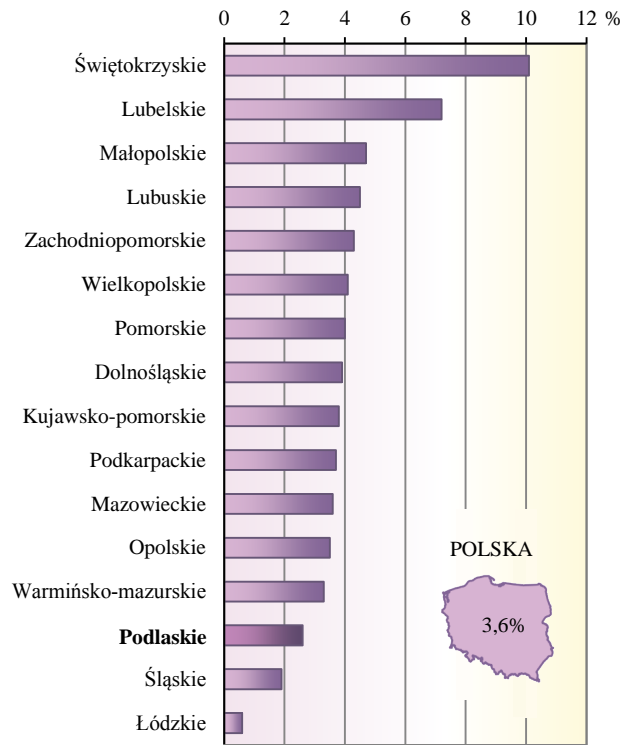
0 2 4 6 8 10 12 %

Świętokrzyskie
Lubelskie
Małopolskie
Lubuskie
Zachodniopomorskie
Wielkopolskie
Pomorskie
Dolnośląskie
Kujawsko-pomorskie
Podkarpackie
Mazowieckie
Opolskie
Warmińsko-mazurskie
**Podlaskie**
Śląskie
Łódzkie

POLSKA
3,6%